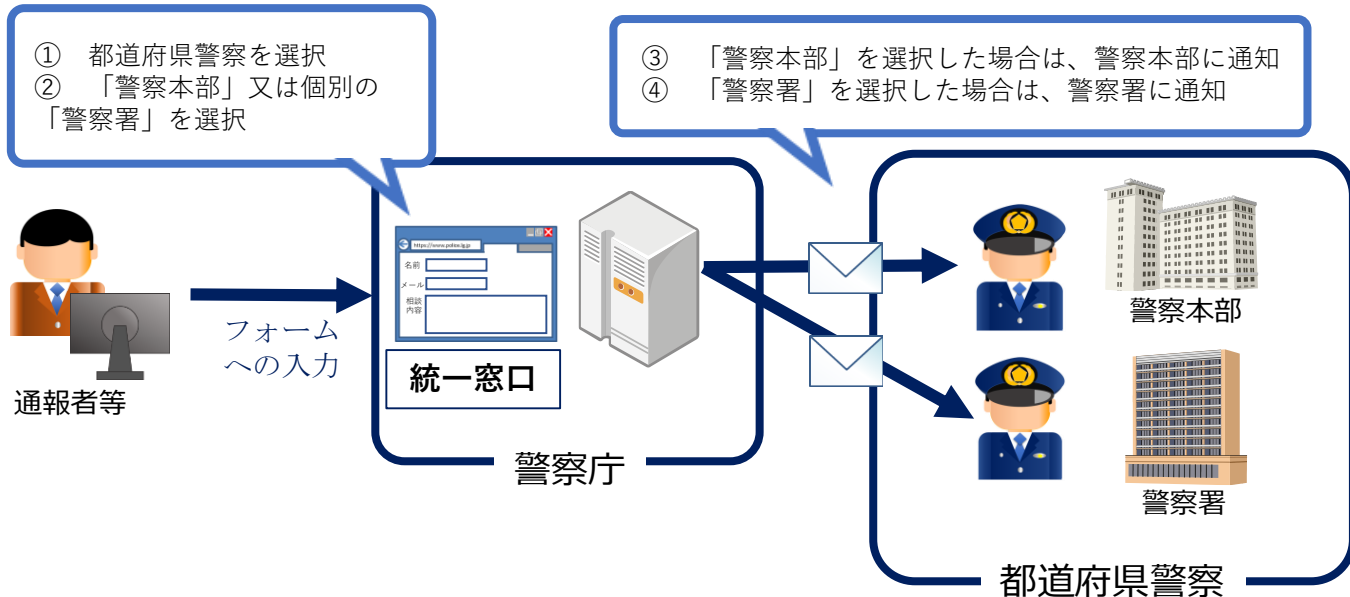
① 都道府県警察を選択
② 「警察本部」又は個別の「警察署」を選択

③ 「警察本部」を選択した場合は、警察本部に通知
④ 「警察署」を選択した場合は、警察署に通知

通報者等

フォームへの入力

https://www.police.lg.jp
名前
メール
相談内容

統一窓口

警察庁

警察本部

警察署

都道府県警察